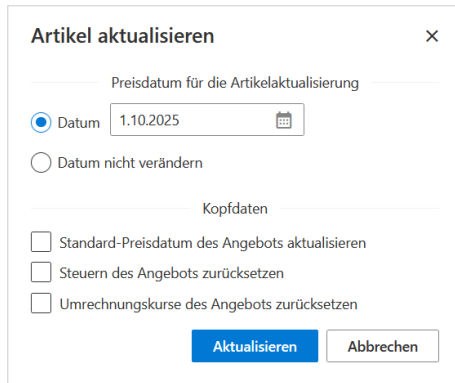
Artikel aktualisieren ×

Preisdatum für die Artikelaktualisierung

Datum 1.10.2025

Datum nicht verändern

Kopfdaten

Standard-Preisdatum des Angebots aktualisieren

Steuern des Angebots zurücksetzen

Umrechnungskurse des Angebots zurücksetzen

Aktualisieren Abbrechen